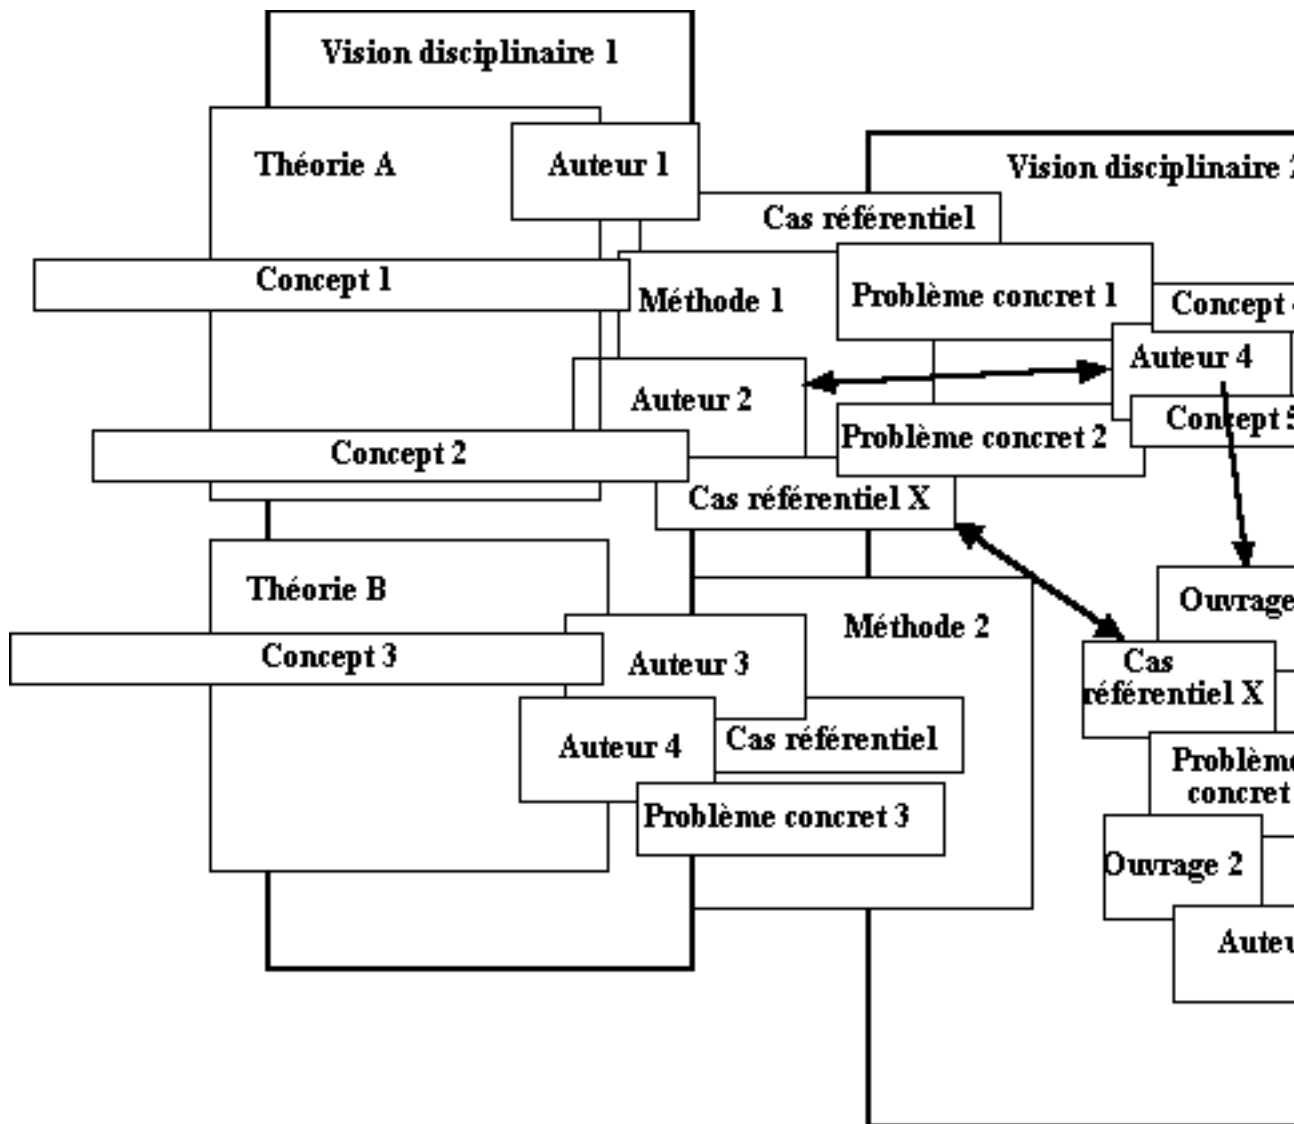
Vision disciplinaire 1

Théorie A

Auteur 1

Vision disciplinaire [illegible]

Cas référentiel

Concept 1

Méthode 1

Problème concret 1

Concept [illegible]

Auteur 4

Auteur 2

Concept 5

Problème concret 2

Concept 2

Cas référentiel X

Théorie B

Ouvrage

Méthode 2

Concept 3

Auteur 3

Cas référentiel X

Auteur 4

Cas référentiel

Problème concret

Problème concret 3

Ouvrage 2

Auteu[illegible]